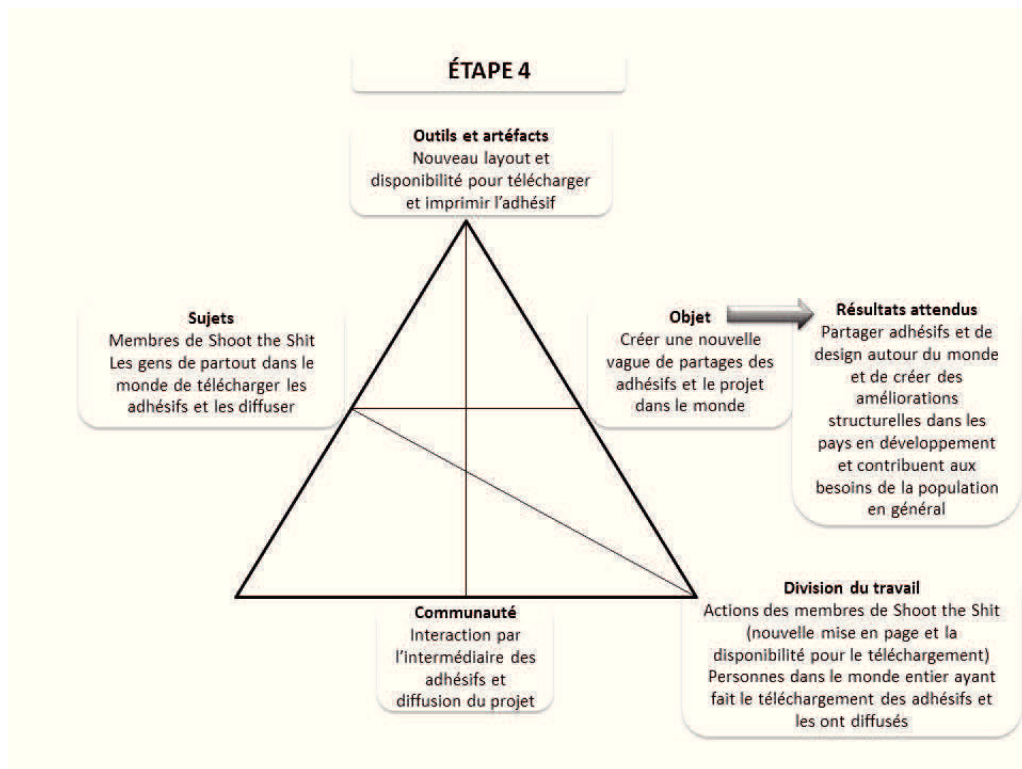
ÉTAPE 4

Outils et artéfacts
Nouveau layout et disponibilité pour télécharger et imprimir l'adhésif

Sujets
Membres de Shoot the Shit
Les gens de partout dans le monde de télécharger les adhésifs et les diffuser

Objet
Créer une nouvelle vague de partages des adhésifs et le projet dans le monde

Résultats attendus
Partager adhésifs et de design autour du monde et de créer des améliorations structurelles dans les pays en développement et contribuent aux besoins de la population en général

Communauté
Interaction par l'intermédiaire des adhésifs et diffusion du projet

Division du travail
Actions des membres de Shoot the Shit (nouvelle mise en page et la disponibilité pour le téléchargement)
Personnes dans le monde entier ayant fait le téléchargement des adhésifs et les ont diffusés